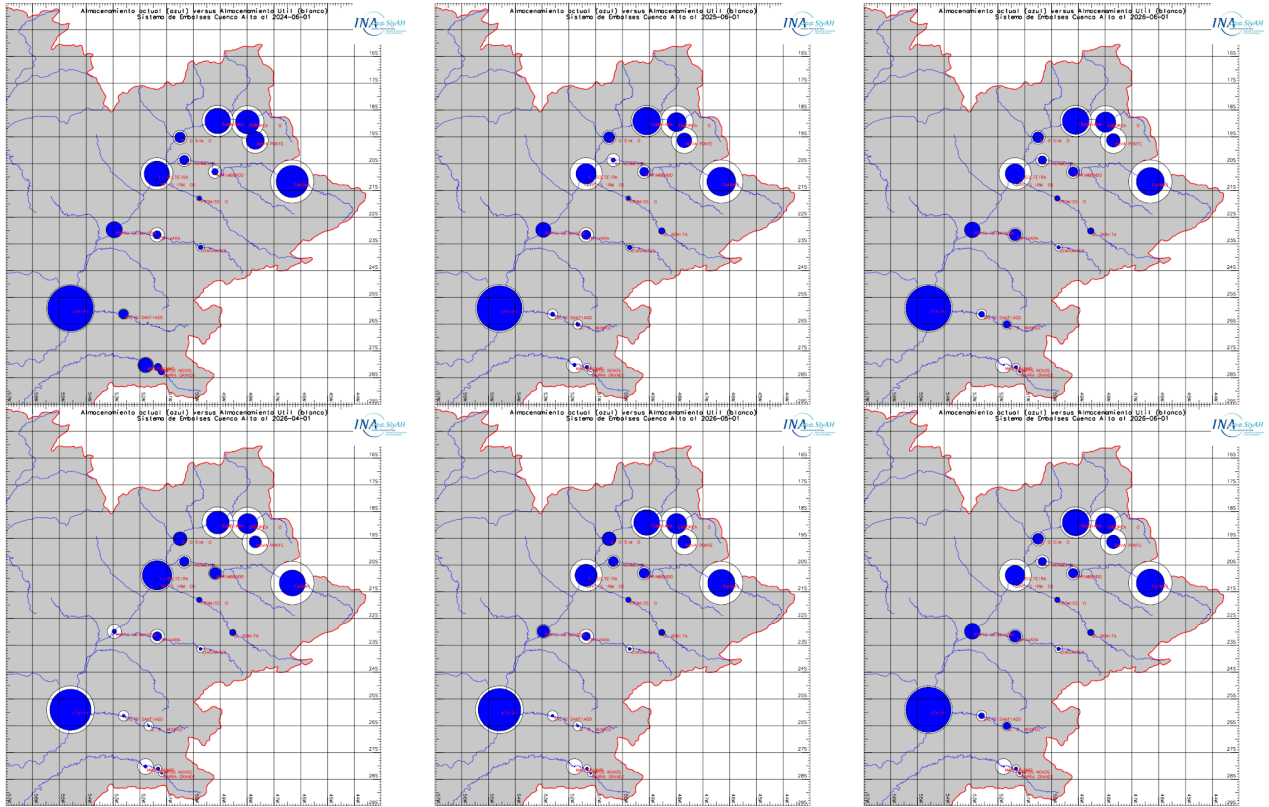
Almacenamiento actual (azul) versus Almacenamiento Util (blanco)
Sistema de Embalses Cuenca Alto al 2024-06-01

INA SSIyAH

16S
17S
18S
19S
20S
21S
22S
23S
24S
25S
26S
27S
28S

Almacenamiento actual (azul) versus Almacenamiento Util (blanco)
Sistema de Embalses Cuenca Alto al 2025-06-01

INA SSIyAH

16S
17S
18S
19S
20S
21S
22S
23S
24S
25S
26S
27S
28S

Almacenamiento actual (azul) versus Almacenamiento Util (blanco)
Sistema de Embalses Cuenca Alto al 2026-06-01

INA SSIyAH

16S
17S
18S
19S
20S
21S
22S
23S
24S
25S
26S
27S
28S

Almacenamiento actual (azul) versus Almacenamiento Util (blanco)
Sistema de Embalses Cuenca Alto al 2026-04-01

INA SSIyAH

16S
17S
18S
19S
20S
21S
22S
23S
24S
25S
26S
27S
28S

Almacenamiento actual (azul) versus Almacenamiento Util (blanco)
Sistema de Embalses Cuenca Alto al 2026-05-01

INA SSIyAH

16S
17S
18S
19S
20S
21S
22S
23S
24S
25S
26S
27S
28S

Almacenamiento actual (azul) versus Almacenamiento Util (blanco)
Sistema de Embalses Cuenca Alto al 2026-06-01

INA SSIyAH

16S
17S
18S
19S
20S
21S
22S
23S
24S
25S
26S
27S
28S